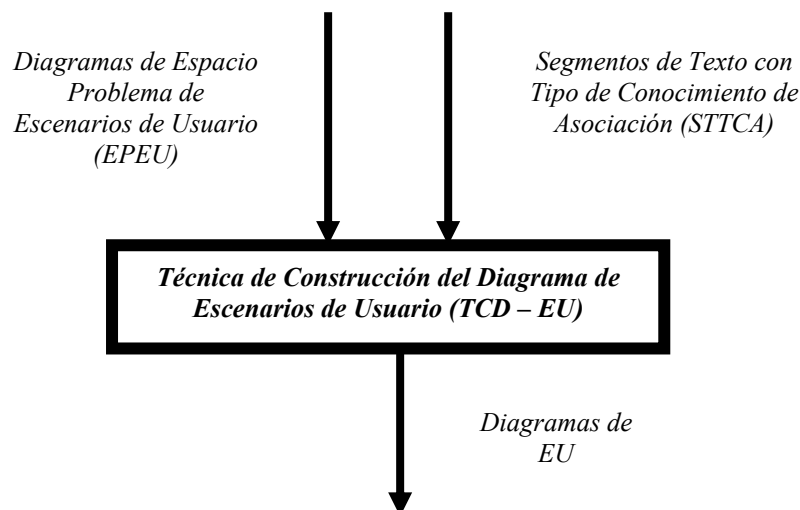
Diagramas de Espacio Problema de Escenarios de Usuario (EPEU)

Segmentos de Texto con Tipo de Conocimiento de Asociación (STTCA)

Técnica de Construcción del Diagrama de Escenarios de Usuario (TCD – EU)

Diagramas de EU